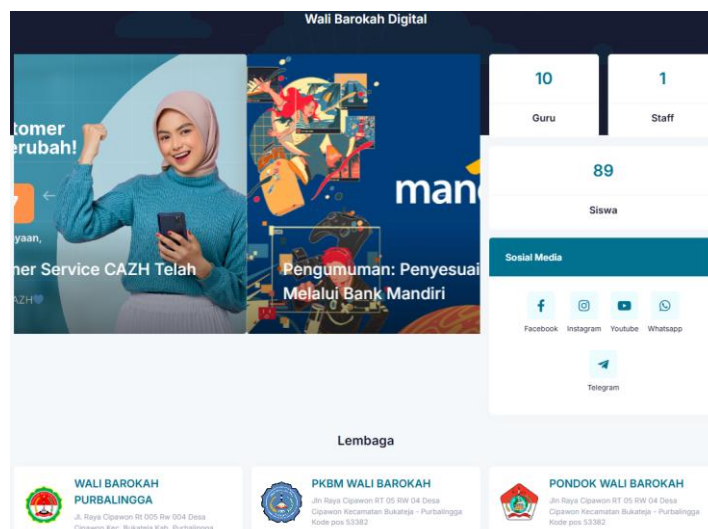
Wali Barokah Digital

tomer
erubah!

yaan,

ner Service CAZH Telah

AZH

man

Pengumuman: Penyesuai
Melalui Bank Mandiri

10
Guru

1
Staff

89
Siswa

Sosial Media

Facebook Instagram Youtube Whatsapp

Telegram

Lembaga

WALI BAROKAH PURBALINGGA
Jl. Raya Cipawon Rt 005 Rw 004 Desa Cipawon Kec. Bukateja Kab. Purbalingga

PKBM WALI BAROKAH
Jln Raya Cipawon RT 05 RW 04 Desa Cipawon Kecamatan Bukateja - Purbalingga Kode pos 53382

PONDOK WALI BAROKAH
Jln Raya Cipawon RT 05 RW 04 Desa Cipawon Kecamatan Bukateja - Purbalingga Kode pos 53382